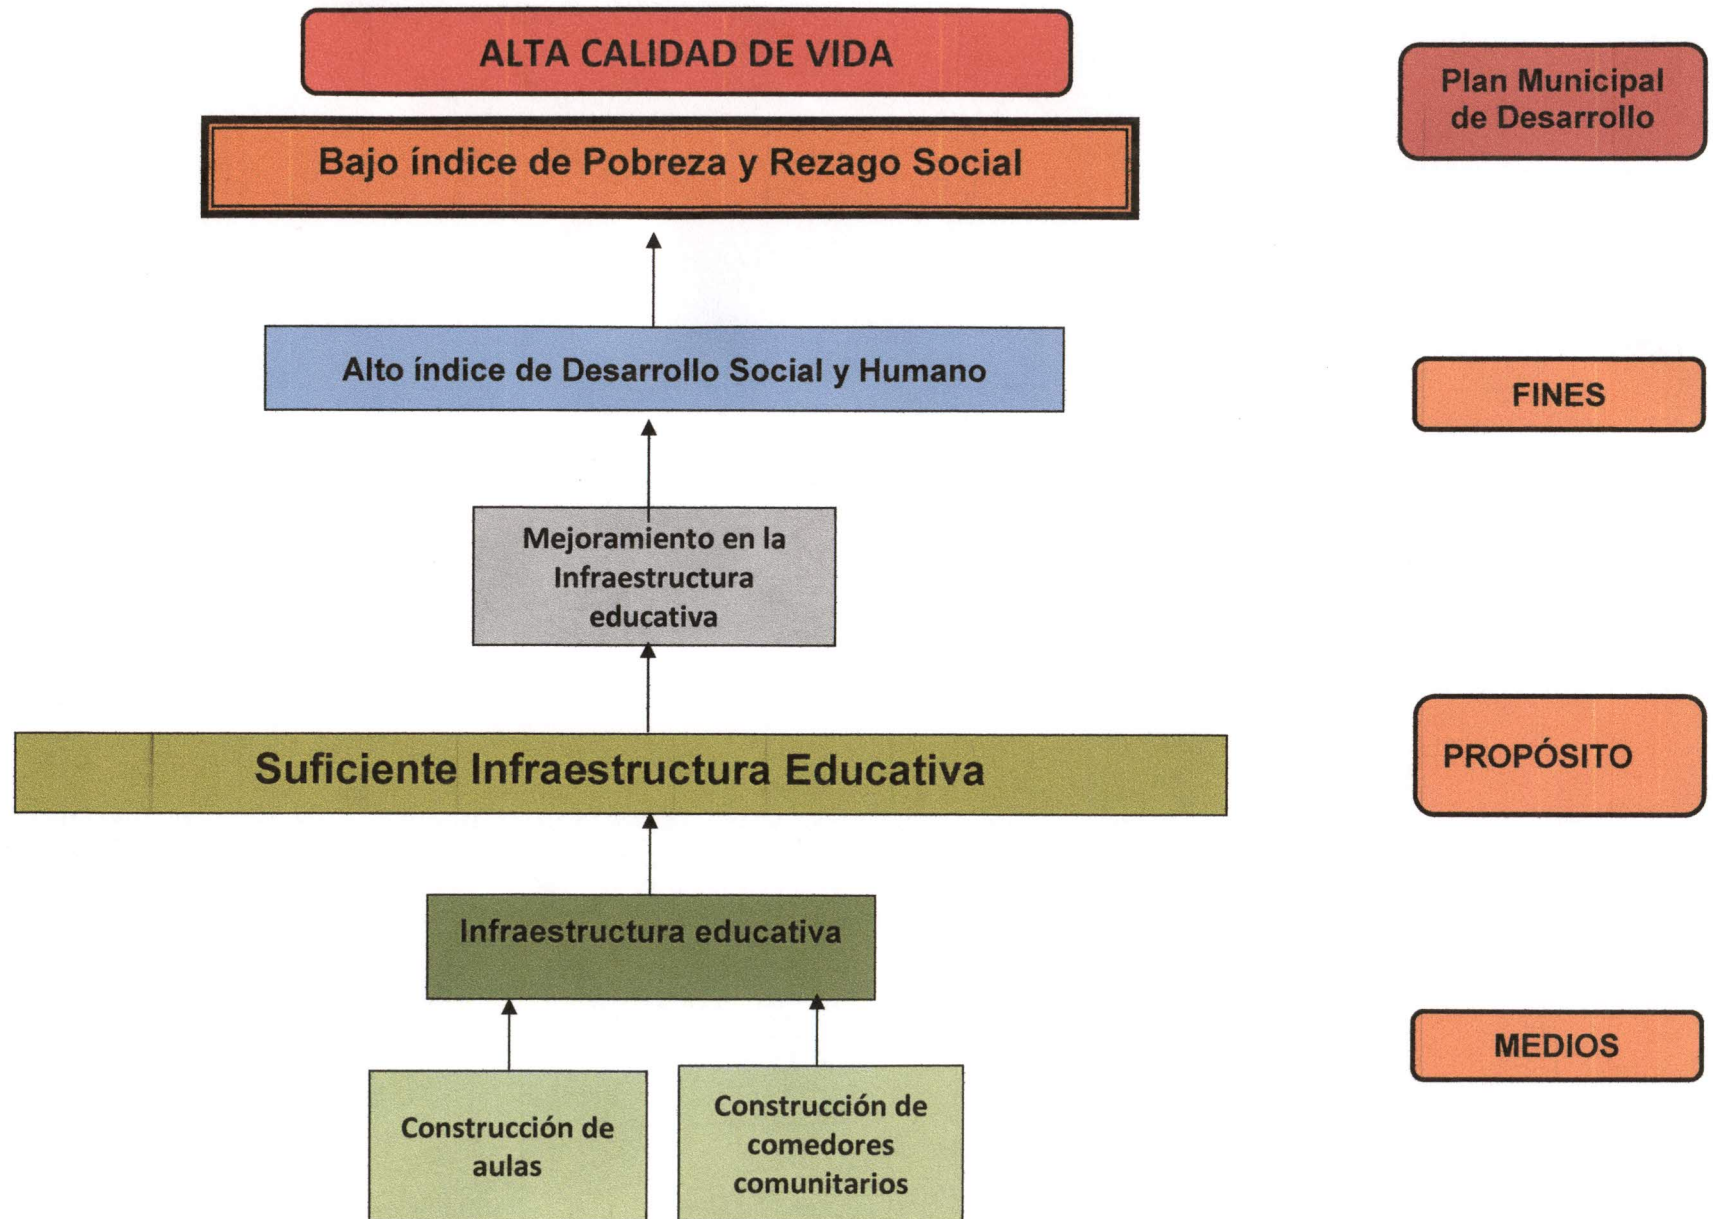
ALTA CALIDAD DE VIDA

Plan Municipal de Desarrollo

Bajo índice de Pobreza y Rezago Social

Alto índice de Desarrollo Social y Humano

FINES

Mejoramiento en la Infraestructura educativa

Suficiente Infraestructura Educativa

PROPÓSITO

Infraestructura educativa

MEDIOS

Construcción de aulas

Construcción de comedores comunitarios